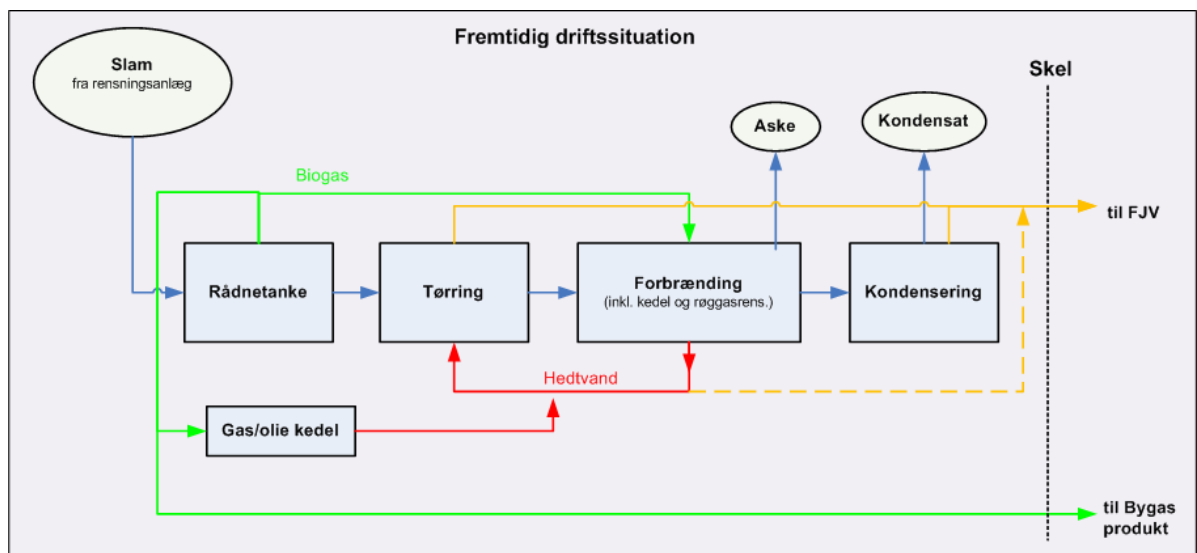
Fremtidig driftssituation

Slam
fra rensningsanlæg

Skel

Aske

Kondensat

Biogas

til FJV

Rådnetanke

Tørring

Forbrænding
(inkl. kedel og røggasrens.)

Kondensering

Hedtvand

Gas/olie kedel

til Bygas produkt